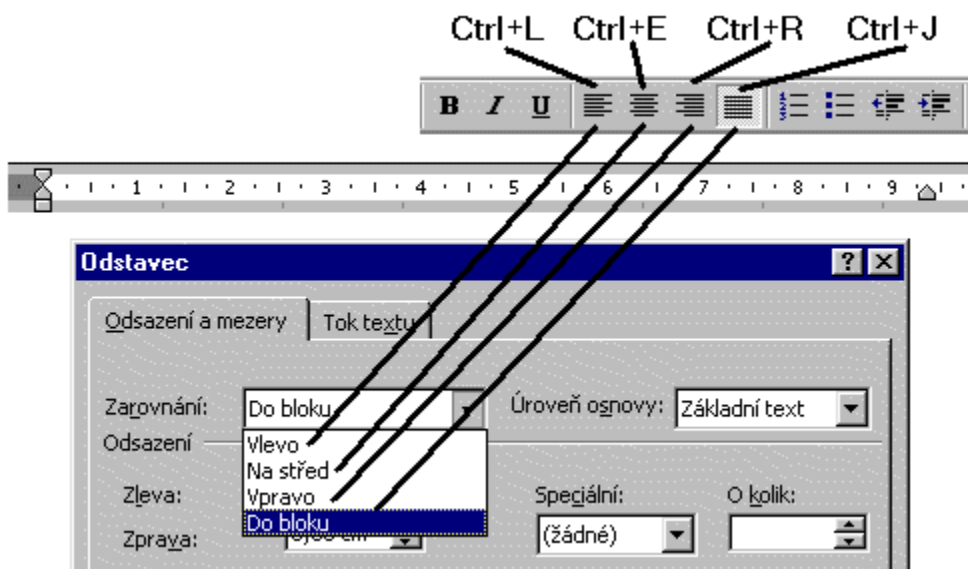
Ctrl+L Ctrl+E Ctrl+R Ctrl+J

B I U

1 2 3 4 5 6 7 8 9

Odstavec

?

Odsazení a mezery | Tok textu

Zarovnání: Do bloku

Úroveň osnovy: Základní text

Odsazení

Vlevo
Na střed
Vpravo
Do bloku

Zleva:

Zprava:

Speciální:

(žádné)

O kolik: